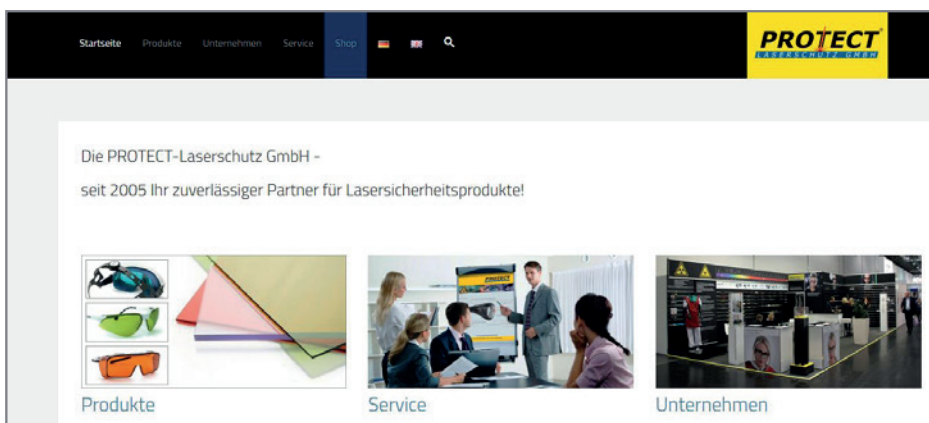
Startseite Produkte Unternehmen Service Shop

PROTECT
LASERSCHUTZ GMBH

Die PROTECT-Laserschutz GmbH -

seit 2005 Ihr zuverlässiger Partner für Lasersicherheitsprodukte!

Produkte

Service

Unternehmen